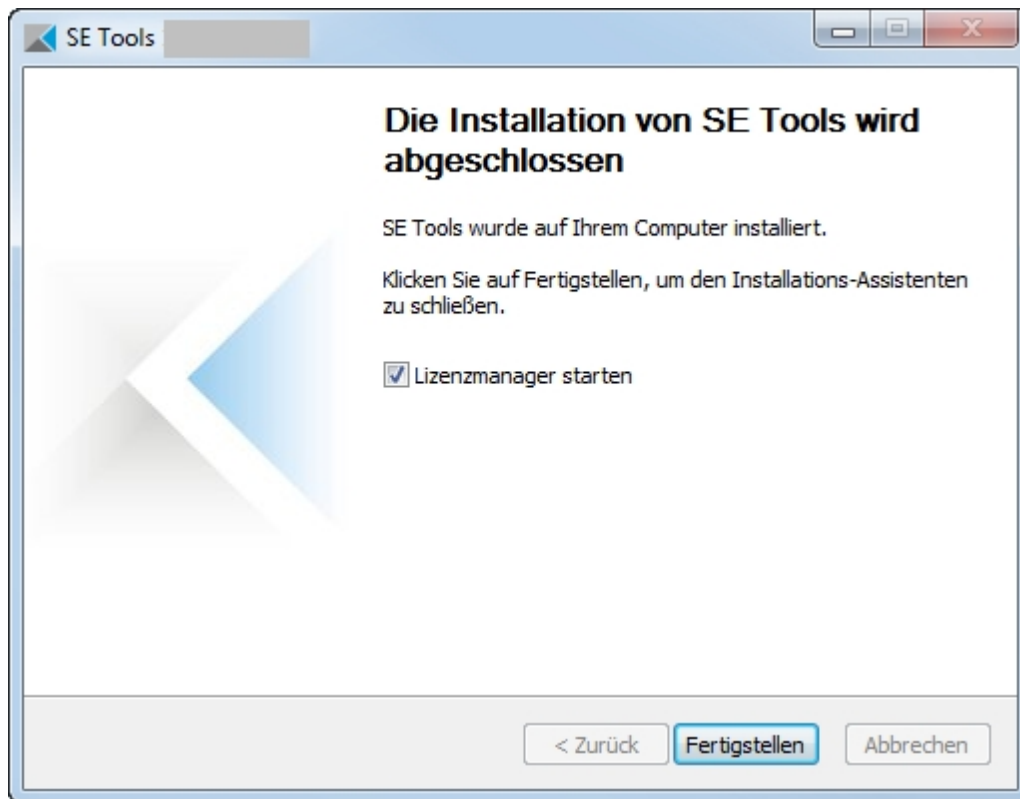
SE Tools

Die Installation von SE Tools wird abgeschlossen

SE Tools wurde auf Ihrem Computer installiert.

Klicken Sie auf Fertigstellen, um den Installations-Assistenten zu schließen.

Lizenzmanager starten

< Zurück
Fertigstellen
Abbrechen